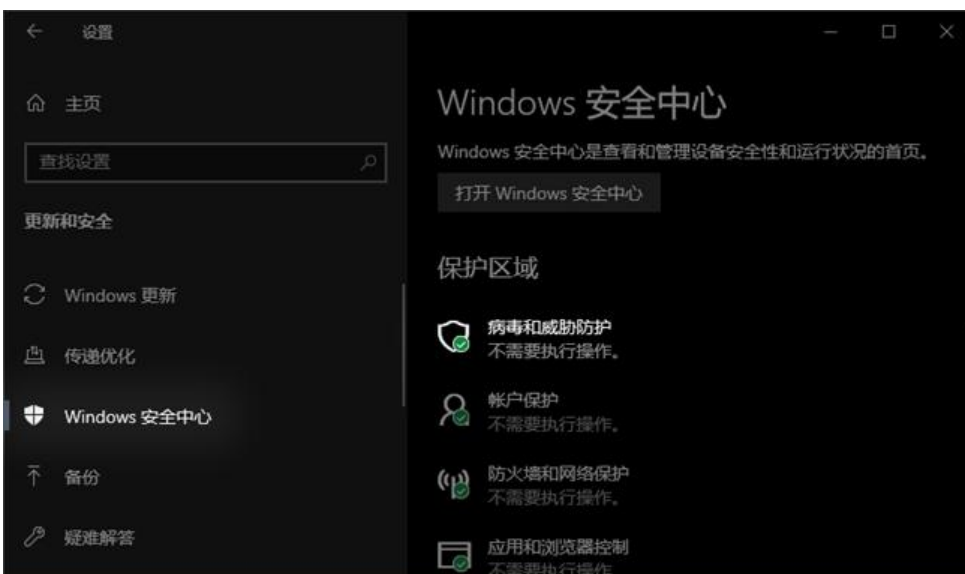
设置

主页

查找设置

更新和安全

Windows 更新

传递优化

Windows 安全中心

备份

疑难解答

Windows 安全中心

Windows 安全中心是查看和管理设备安全性和运行状况的首页。

打开 Windows 安全中心

保护区域

病毒和威胁防护
不需要执行操作。

帐户保护
不需要执行操作。

防火墙和网络保护
不需要执行操作。

应用和浏览器控制
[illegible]